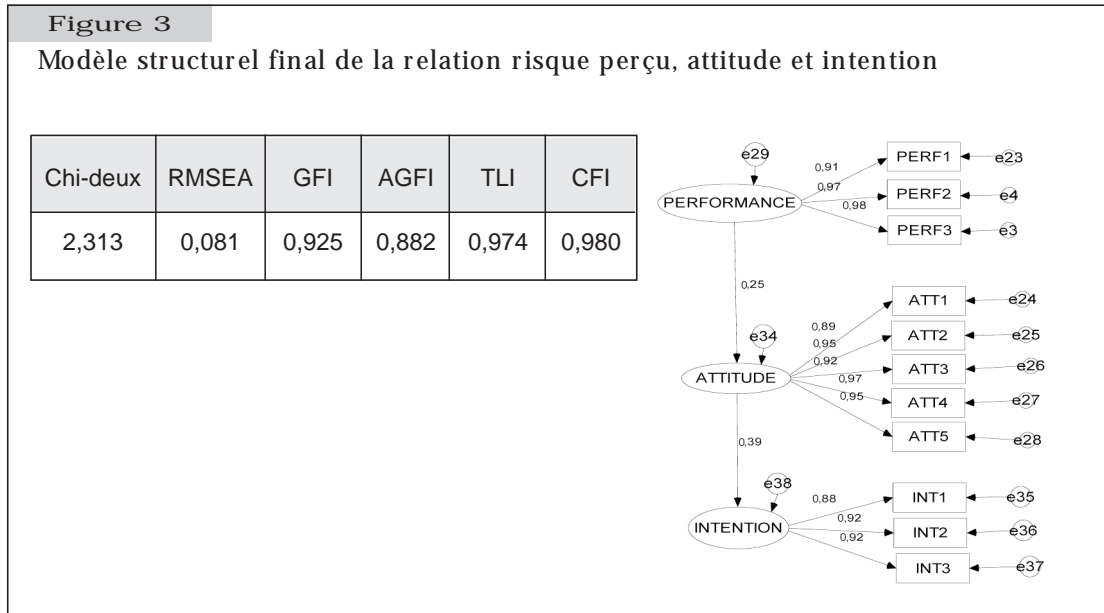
Figure 3

Modèle structurel final de la relation risque perçu, attitude et intention

| Chi-deux | RMSEA | GFI | AGFI | TLI | CFI |
|---|---|---|---|---|---|
| 2,313 | 0,081 | 0,925 | 0,882 | 0,974 | 0,980 |

e29
PERFORMANCE
0,91
0,97
0,98
PERF1 e23
PERF2 e4
PERF3 e3
0,25
e34
ATTITUDE
0,89
0,95
0,92
0,97
0,95
ATT1 e24
ATT2 e25
ATT3 e26
ATT4 e27
ATT5 e28
0,39
e38
INTENTION
0,88
0,92
0,92
INT1 e35
INT2 e36
INT3 e37